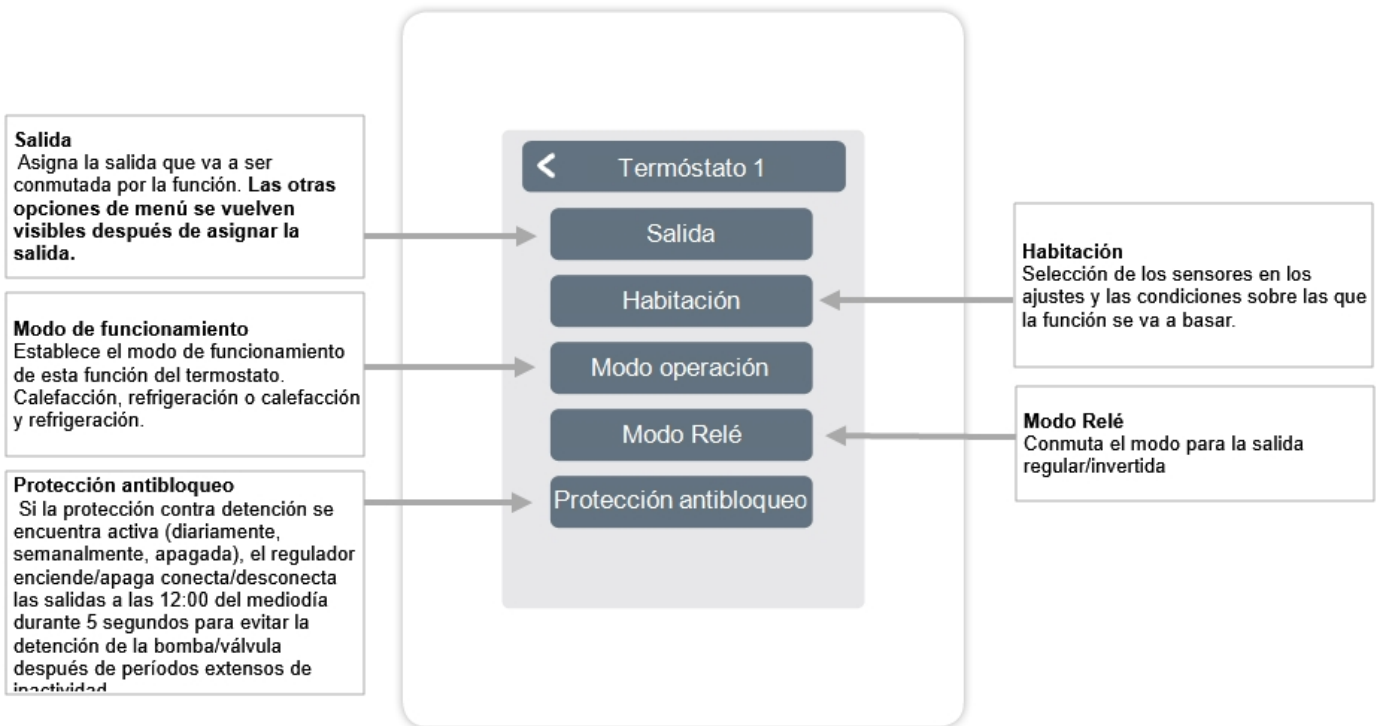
Salida
Asigna la salida que va a ser conmutada por la función. **Las otras opciones de menú se vuelven visibles después de asignar la salida.**

Modo de funcionamiento
Establece el modo de funcionamiento de esta función del termostato. Calefacción, refrigeración o calefacción y refrigeración.

Protección antibloqueo
Si la protección contra detención se encuentra activa (diariamente, semanalmente, apagada), el regulador enciende/apaga conecta/desconecta las salidas a las 12:00 del mediodía durante 5 segundos para evitar la detención de la bomba/válvula después de períodos extensos de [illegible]

Termóstato 1
Salida
Habitación
Modo operación
Modo Relé
Protección antibloqueo

Habitación
Selección de los sensores en los ajustes y las condiciones sobre las que la función se va a basar.

Modo Relé
Conmuta el modo para la salida regular/invertida